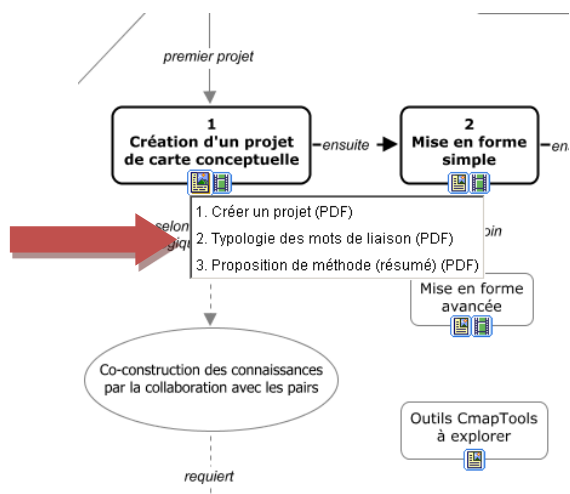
premier projet

1
Création d'un projet de carte conceptuelle

ensuite

2
Mise en forme simple

en

1. Créer un projet (PDF)
2. Typologie des mots de liaison (PDF)
3. Proposition de méthode (résumé) (PDF)

selon
gique

oin

Mise en forme avancée

Co-construction des connaissances par la collaboration avec les pairs

Outils CmapTools à explorer

requiert